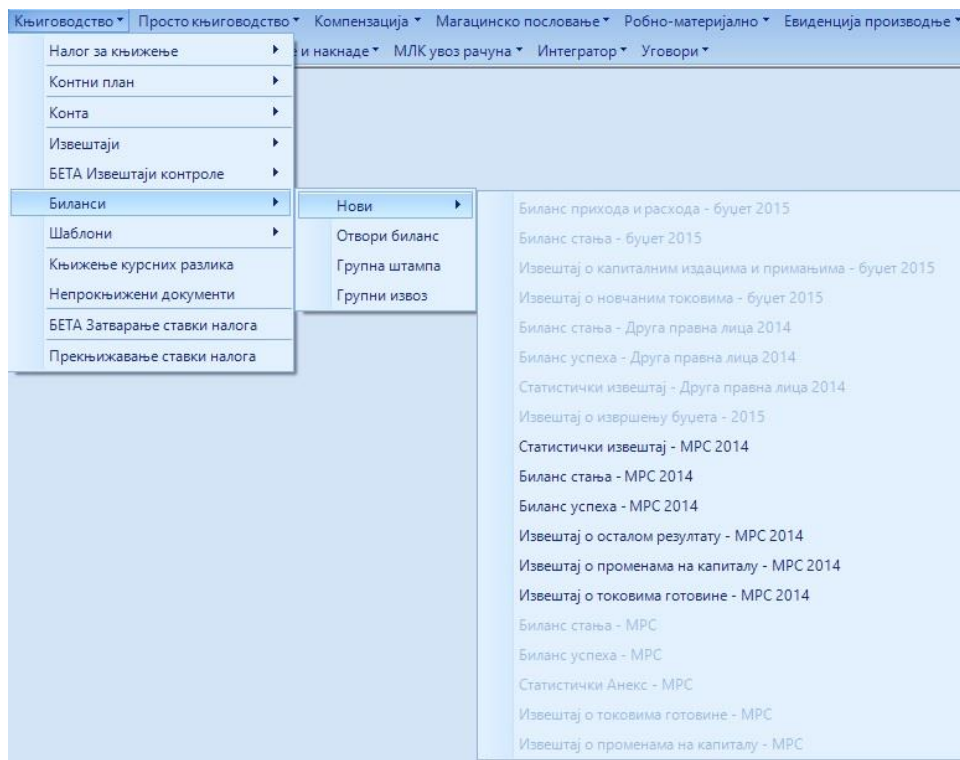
Књиговодство ▾ Просто књиговодство ▾ Компензација ▾ Магацинско пословање ▾ Робно-материјално ▾ Евиденција производње ▾

и накнаде ▾ МЛК увоз рачуна ▾ Интегратор ▾ Уговори ▾

Налог за књижење
Контни план
Конта
Извештаји
БЕТА Извештаји контроле
Биланси
Шаблони
Књижење курсних разлика
Непрокњижени документи
БЕТА Затварање ставки налога
Прекњижавање ставки налога

Нови
Отвори биланс
Групна штампа
Групни извоз

Биланс прихода и расхода - буџет 2015
Биланс стања - буџет 2015
Извештај о капиталним издацима и примањима - буџет 2015
Извештај о новчаним токовима - буџет 2015
Биланс стања - Друга правна лица 2014
Биланс успеха - Друга правна лица 2014
Статистички извештај - Друга правна лица 2014
Извештај о извршењу буџета - 2015
Статистички извештај - МРС 2014
Биланс стања - МРС 2014
Биланс успеха - МРС 2014
Извештај о осталом резултату - МРС 2014
Извештај о променама на капиталу - МРС 2014
Извештај о токовима готовине - МРС 2014
Биланс стања - МРС
Биланс успеха - МРС
Статистички Анекс - МРС
Извештај о токовима готовине - МРС
Извештај о променама на капиталу - МРС